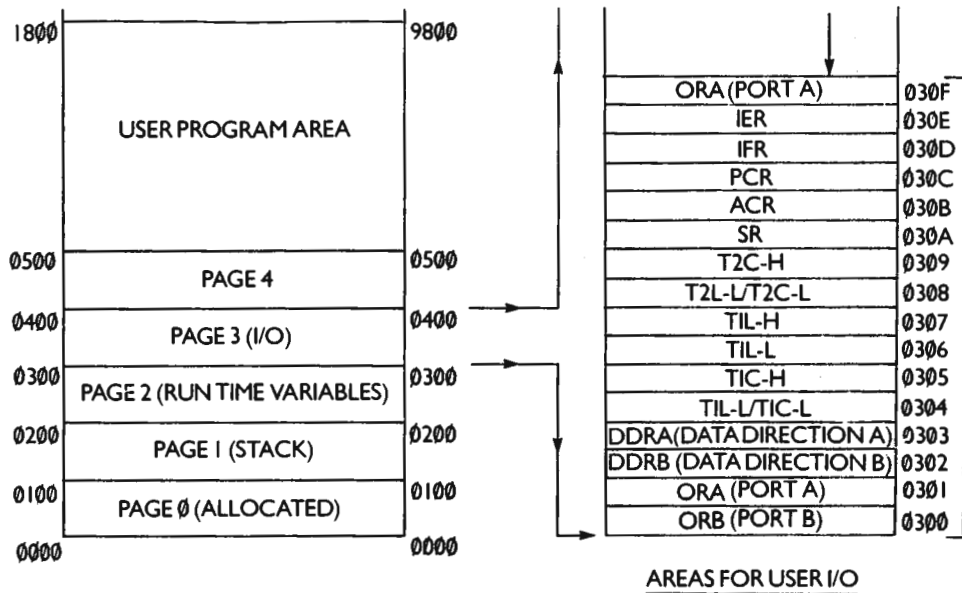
| | | |
|---|---|---|
| 18ØØ | USER PROGRAM AREA | 98ØØ |
| Ø5ØØ | PAGE 4 | Ø5ØØ |
| Ø4ØØ | PAGE 3 (I/O) | Ø4ØØ |
| Ø3ØØ | PAGE 2 (RUN TIME VARIABLES) | Ø3ØØ |
| Ø2ØØ | PAGE 1 (STACK) | Ø2ØØ |
| Ø1ØØ | PAGE Ø (ALLOCATED) | Ø1ØØ |
| ØØØØ | | ØØØØ |

| | |
|---|---|
| ORA (PORT A) | Ø3ØF |
| IER | Ø3ØE |
| IFR | Ø3ØD |
| PCR | Ø3ØC |
| ACR | Ø3ØB |
| SR | Ø3ØA |
| T2C-H | Ø3Ø9 |
| T2L-L/T2C-L | Ø3Ø8 |
| TIL-H | Ø3Ø7 |
| TIL-L | Ø3Ø6 |
| TIC-H | Ø3Ø5 |
| TIL-L/TIC-L | Ø3Ø4 |
| DDRA (DATA DIRECTION A) | Ø3Ø3 |
| DDRB (DATA DIRECTION B) | Ø3Ø2 |
| ORA (PORT A) | Ø3Ø1 |
| ORB (PORT B) | Ø3ØØ |

AREAS FOR USER I/O